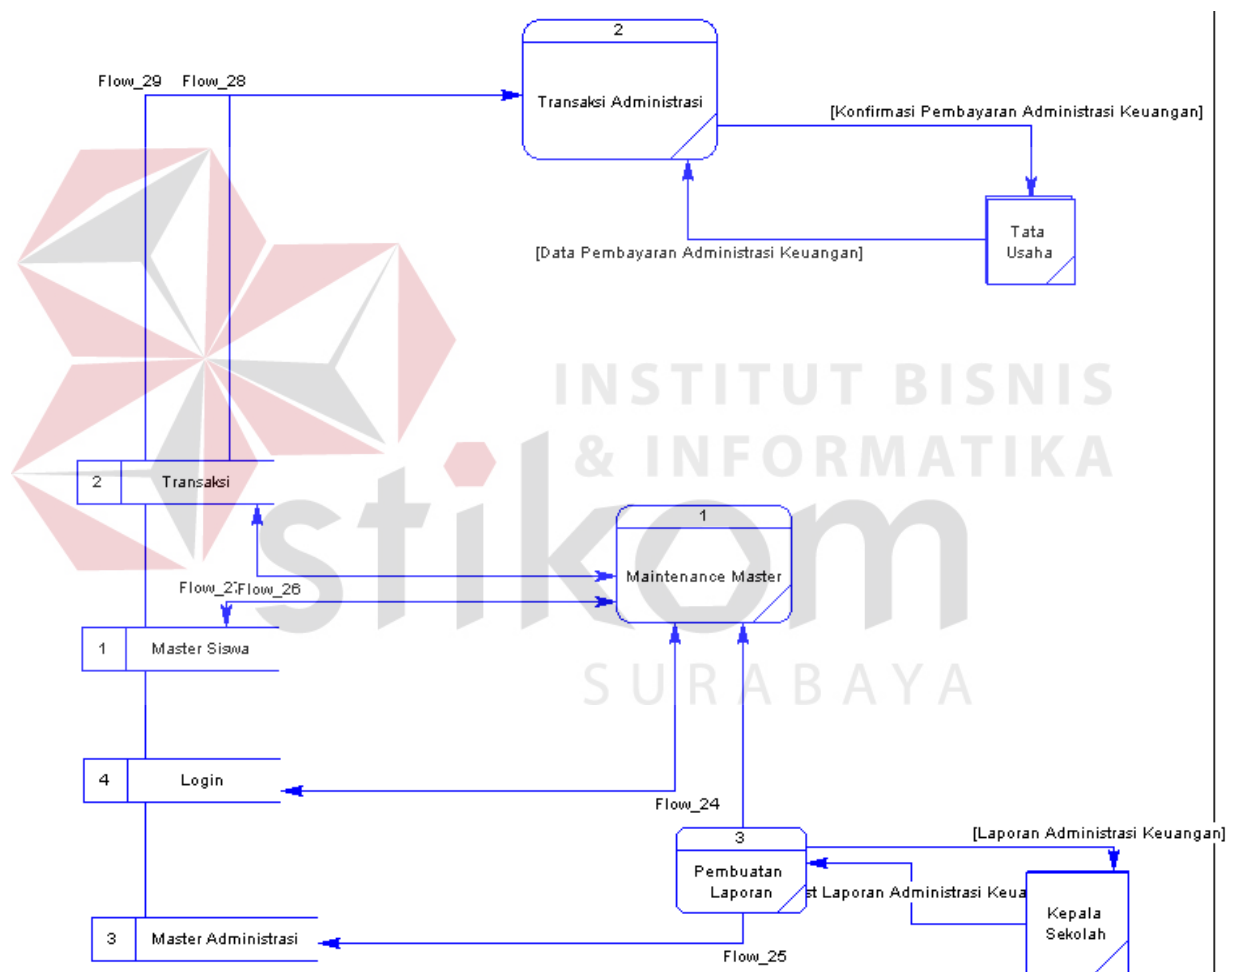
Flow_29 Flow_28

2

Transaksi Administrasi

[Konfirmasi Pembayaran Administrasi Keuangan]

Tata Usaha

[Data Pembayaran Administrasi Keuangan]

INSTITUT BISNIS & INFORMATIKA

stikom

SURABAYA

2 Transaksi

1

Maintenance Master

Flow_2 Flow_26

1 Master Siswa

4 Login

Flow_24

3

Pembuatan Laporan

[Laporan Administrasi Keuangan]

t Laporan Administrasi Keua

Kepala Sekolah

3 Master Administrasi

Flow_25